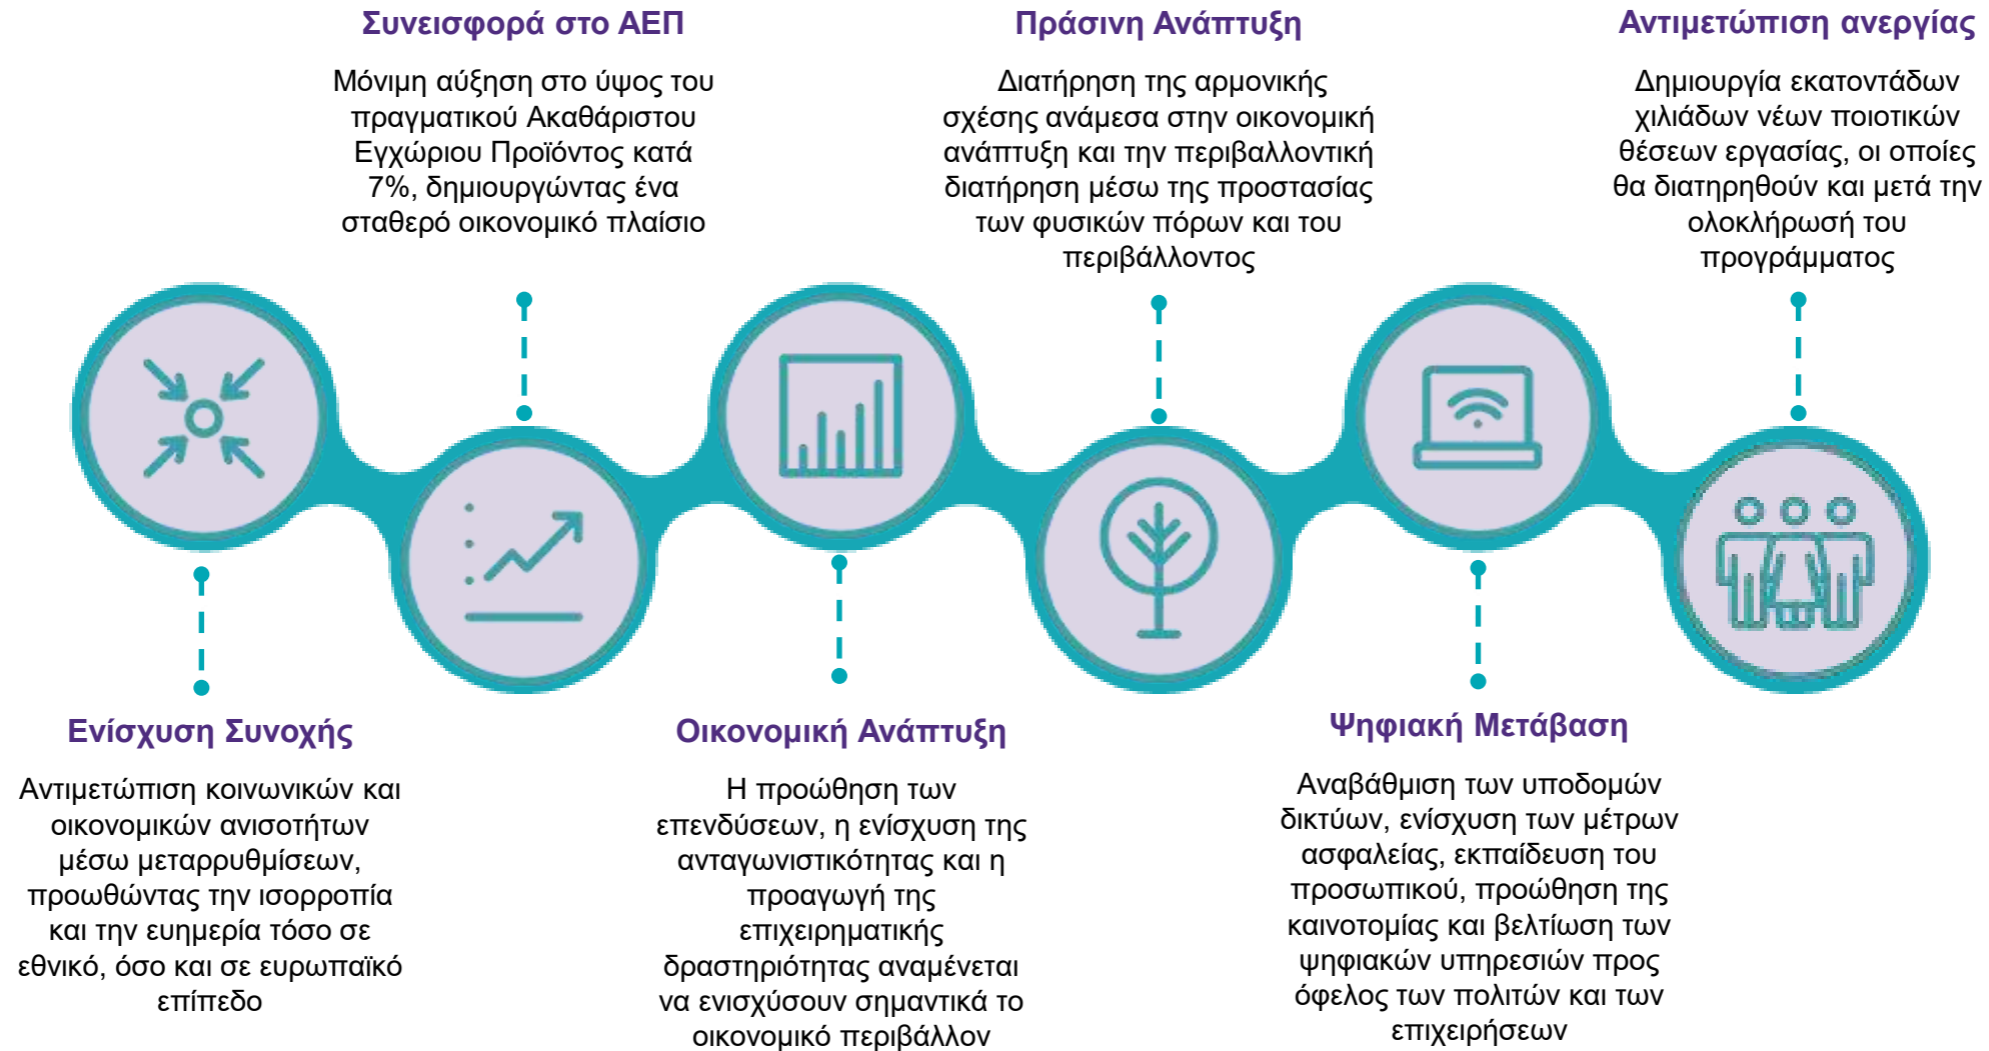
Ενίσχυση Συνοχής

Αντιμετώπιση κοινωνικών και οικονομικών ανισοτήτων μέσω μεταρρυθμίσεων, προωθώντας την ισορροπία και την ευημερία τόσο σε εθνικό, όσο και σε ευρωπαϊκό επίπεδο

Συνεισφορά στο ΑΕΠ

Μόνιμη αύξηση στο ύψος του πραγματικού Ακαθάριστου Εγχώριου Προϊόντος κατά 7%, δημιουργώντας ένα σταθερό οικονομικό πλαίσιο

Οικονομική Ανάπτυξη

Η προώθηση των επενδύσεων, η ενίσχυση της ανταγωνιστικότητας και η προαγωγή της επιχειρηματικής δραστηριότητας αναμένεται να ενισχύσουν σημαντικά το οικονομικό περιβάλλον

Πράσινη Ανάπτυξη

Διατήρηση της αρμονικής σχέσης ανάμεσα στην οικονομική ανάπτυξη και την περιβαλλοντική διατήρηση μέσω της προστασίας των φυσικών πόρων και του περιβάλλοντος

Ψηφιακή Μετάβαση

Αναβάθμιση των υποδομών δικτύων, ενίσχυση των μέτρων ασφαλείας, εκπαίδευση του προσωπικού, προώθηση της καινοτομίας και βελτίωση των ψηφιακών υπηρεσιών προς όφελος των πολιτών και των επιχειρήσεων

Αντιμετώπιση ανεργίας

Δημιουργία εκατοντάδων χιλιάδων νέων ποιοτικών θέσεων εργασίας, οι οποίες θα διατηρηθούν και μετά την ολοκλήρωση του προγράμματος